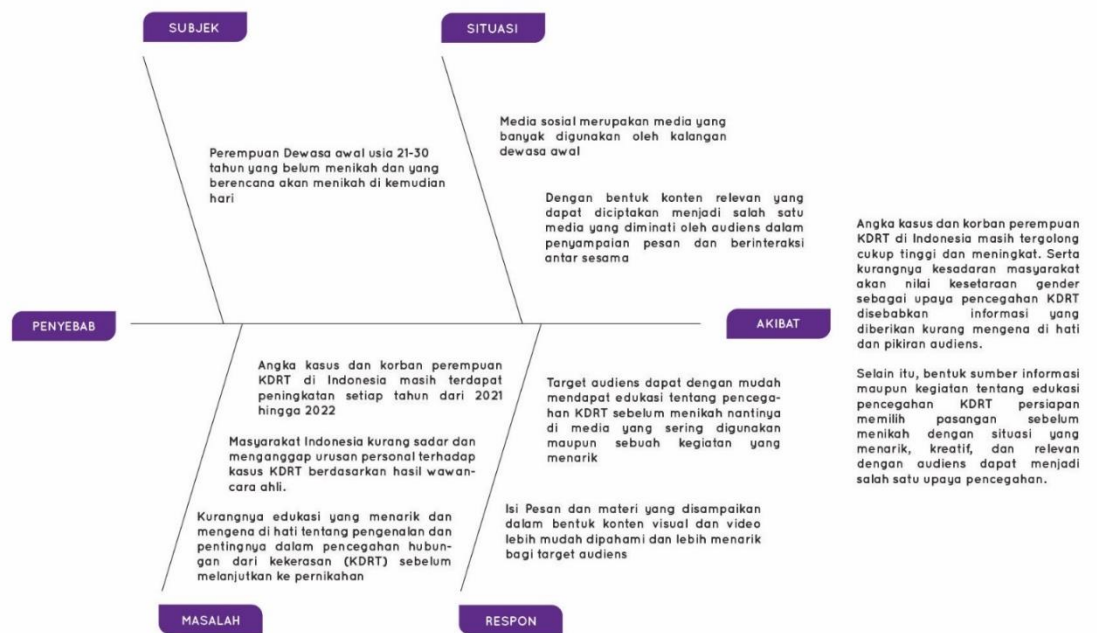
SUBJEK

SITUASI

Perempuan Dewasa awal usia 21-30 tahun yang belum menikah dan yang berencana akan menikah di kemudian hari

Media sosial merupakan media yang banyak digunakan oleh kalangan dewasa awal

Dengan bentuk konten relevan yang dapat diciptakan menjadi salah satu media yang diminati oleh audiens dalam penyampaian pesan dan berinteraksi antar sesama

Angka kasus dan korban perempuan KDRT di Indonesia masih tergolong cukup tinggi dan meningkat. Serta kurangnya kesadaran masyarakat akan nilai kesetaraan gender sebagai upaya pencegahan KDRT disebabkan informasi yang diberikan kurang mengena di hati dan pikiran audiens.

Selain itu, bentuk sumber informasi maupun kegiatan tentang edukasi pencegahan KDRT persiapan memilih pasangan sebelum menikah dengan situasi yang menarik, kreatif, dan relevan dengan audiens dapat menjadi salah satu upaya pencegahan.

PENYEBAB

AKIBAT

Angka kasus dan korban perempuan KDRT di Indonesia masih terdapat peningkatan setiap tahun dari 2021 hingga 2022

Masyarakat Indonesia kurang sadar dan menganggap urusan personal terhadap kasus KDRT berdasarkan hasil wawancara ahli.

Kurangnya edukasi yang menarik dan mengena di hati tentang pengenalan dan pentingnya dalam pencegahan hubungan dari kekerasan (KDRT) sebelum melanjutkan ke pernikahan

Target audiens dapat dengan mudah mendapat edukasi tentang pencegahan KDRT sebelum menikah nantinya di media yang sering digunakan maupun sebuah kegiatan yang menarik

Isi Pesan dan materi yang disampaikan dalam bentuk konten visual dan video lebih mudah dipahami dan lebih menarik bagi target audiens

MASALAH

RESPON